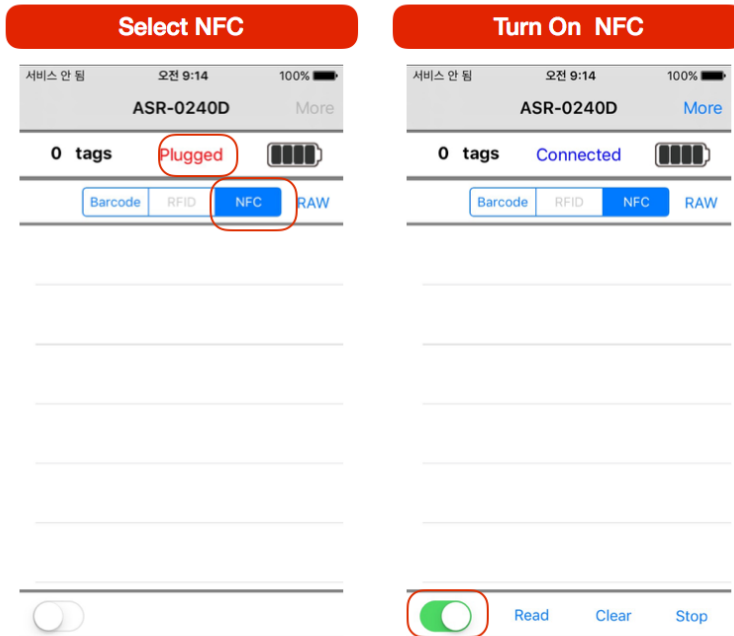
Select NFC

서비스 안 됨 오전 9:14 100%

ASR-0240D More

0 tags Plugged

Barcode RFID NFC RAW

Turn On NFC

서비스 안 됨 오전 9:14 100%

ASR-0240D More

0 tags Connected

Barcode RFID NFC RAW

Read Clear Stop